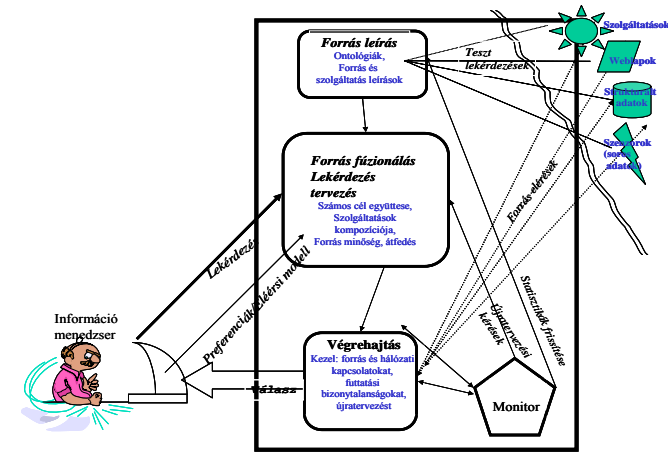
Forrás leírás
Ontológiák, Forrás és szolgáltatás leírások

Teszt lekérdezések

Szolgáltatások
Weblapok
Strukturált adatok
Szenzorok (sorozat adatok)

Forrás fúzionálás Lekérdezés tervezés
Számos cél együttese, Szolgáltatások kompozíciója, Forrás minőség, átfedés

Forrás-elérések

Lekérdezés

Preferencia/kiértékelési modell

Statisztikák frissítése

Újratervezési kérések

Információ menedzser

Végrehajtás
Kezel: forrás és hálózati kapcsolatokat, futtatási bizonytalanságokat, újratervezést

Válasz

Monitor